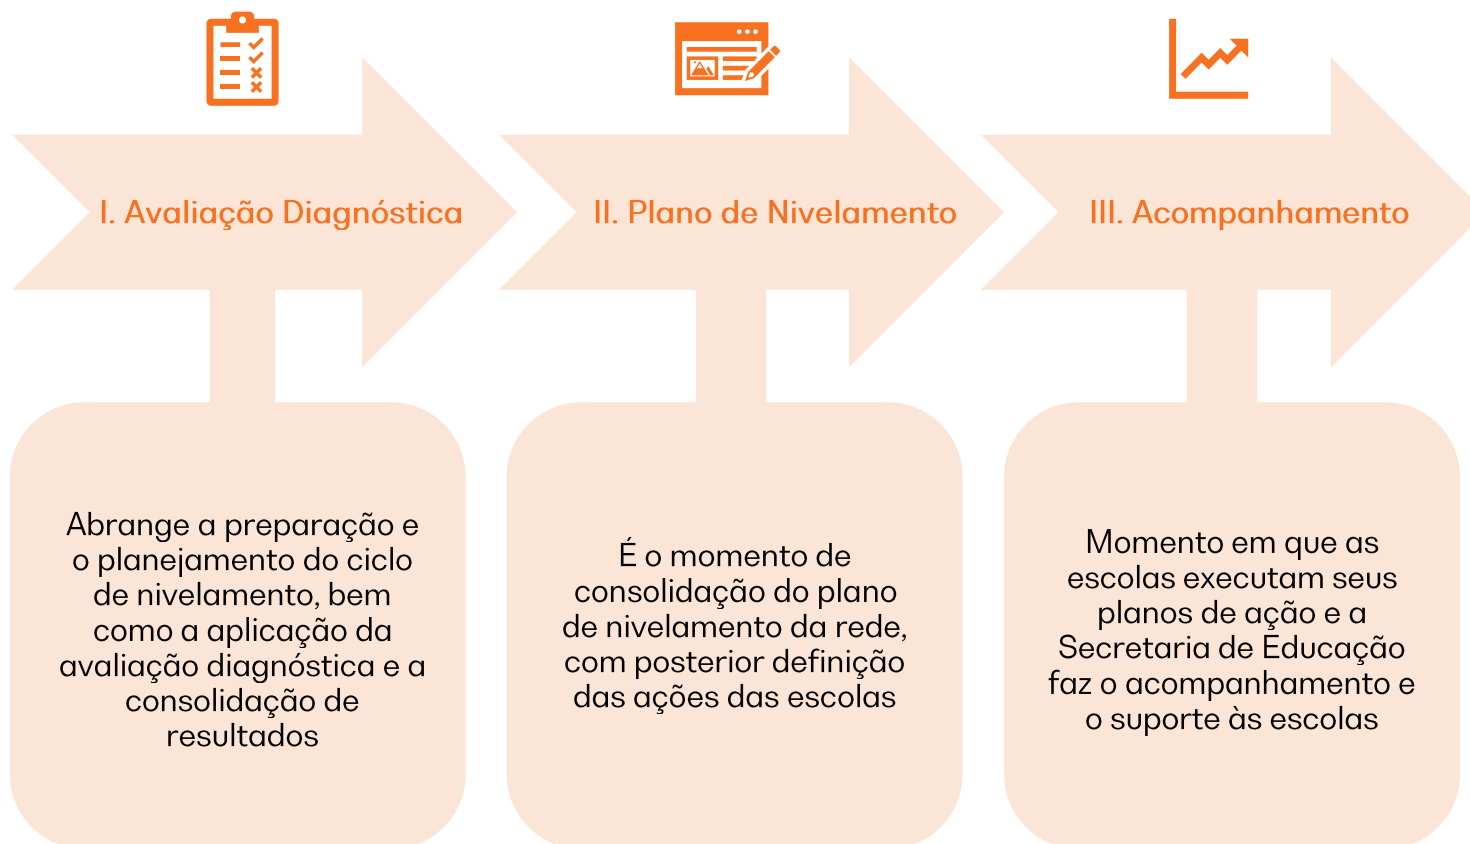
I. Avaliação Diagnóstica

Abrange a preparação e o planejamento do ciclo de nivelamento, bem como a aplicação da avaliação diagnóstica e a consolidação de resultados

II. Plano de Nivelamento

É o momento de consolidação do plano de nivelamento da rede, com posterior definição das ações das escolas

III. Acompanhamento

Momento em que as escolas executam seus planos de ação e a Secretaria de Educação faz o acompanhamento e o suporte às escolas